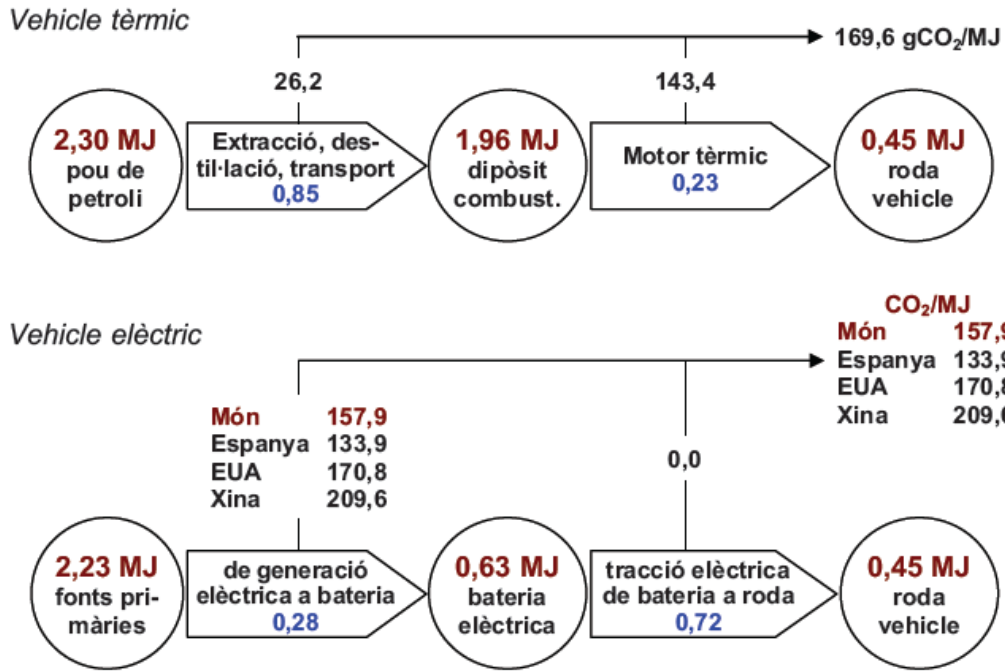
Vehicle tèrmic

169,6 $gCO_2/MJ$

26,2

143,4

2,30 MJ pou de petroli

Extracció, destil·lació, transport 0,85

1,96 MJ dipòsit combust.

Motor tèrmic 0,23

0,45 MJ roda vehicle

Vehicle elèctric

$CO_2/MJ$

| | |
|---|---|
| Món | 157,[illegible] |
| Espanya | 133,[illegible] |
| EUA | 170,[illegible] |
| Xina | 209,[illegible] |

| | |
|---|---|
| Món | 157,9 |
| Espanya | 133,9 |
| EUA | 170,8 |
| Xina | 209,6 |

0,0

2,23 MJ fonts primàries

de generació elèctrica a bateria 0,28

0,63 MJ bateria elèctrica

tracció elèctrica de bateria a roda 0,72

0,45 MJ roda vehicle